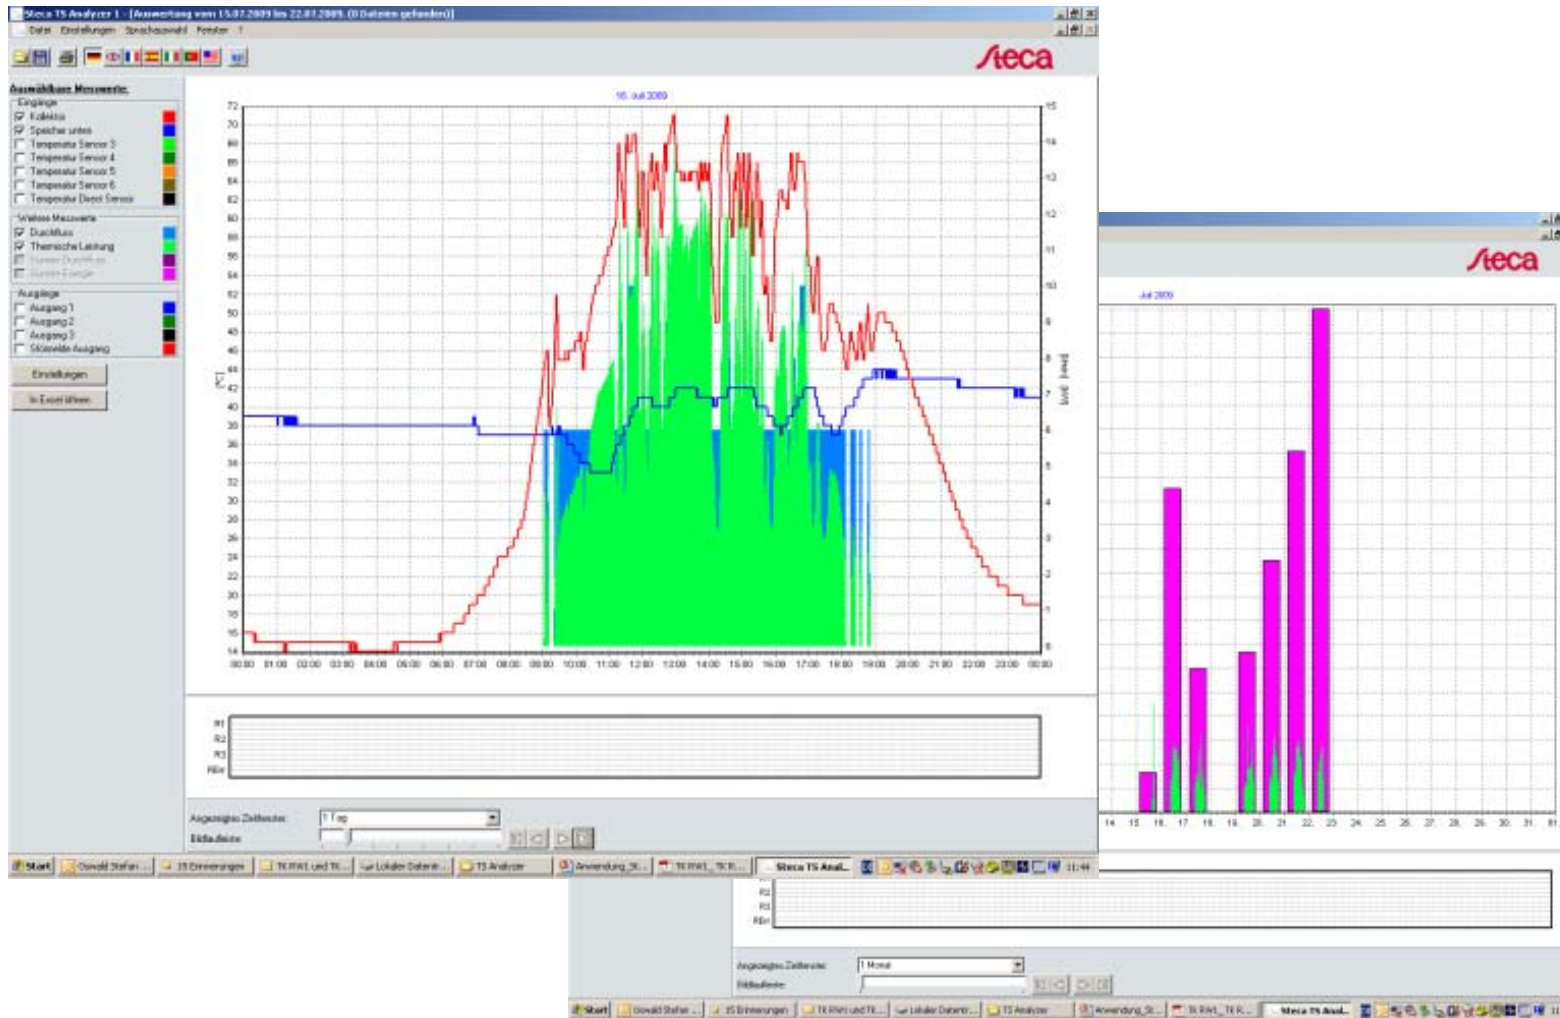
Steca TS Analyzer 1 - [Auswertung vom 15.07.2009 bis 22.07.2009. (8 Dateien gefunden)]
Datei Einstellungen Sprachauswahl Fenster ?

Steca

Auswählbare Messwerte:
Eingänge
Kollektor
Speicher unten
Temperatur Sensor 3
Temperatur Sensor 4
Temperatur Sensor 5
Temperatur Sensor 6
Temperatur Direct Sensor
Weitere Messwerte
Durchfluss
Thermische Leistung
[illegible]
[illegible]
Ausgänge
Ausgang 1
Ausgang 2
Ausgang 3
Störmelde Ausgang
Einstellungen
In Excel öffnen

16. Juli 2009

72 70 68 66 64 62 60 58 56 54 52 50 48 46 44 42 40 38 36 34 32 30 28 26 24 22 20 18 16 14
[°C]
15 14 13 12 11 10 9 8 7 6 5 4 3 2 1 0
[l/min] [kW]
00:00 01:00 02:00 03:00 04:00 05:00 06:00 07:00 08:00 09:00 10:00 11:00 12:00 13:00 14:00 15:00 16:00 17:00 18:00 19:00 20:00 21:00 22:00 23:00 00:00

R1
R2
R3
REm

Angezeigtes Zeitfenster: 1 Tag
Bildlaufleiste

Start | Oswald Stefan ... | 15 Erinnerungen | TK RW1 und TK... | Lokaler Datentr... | TS Analyzer | Anwendung_St... | TK RW1_TK R... | Steca TS Anal... | 11:44

Steca

Juli 2009

14. 15. 16. 17. 18. 19. 20. 21. 22. 23. 24. 25. 26. 27. 28. 29. 30. 31. 01.

R2
R3
REm

Angezeigtes Zeitfenster: 1 Monat
Bildlaufleiste

Start | Oswald Stefan ... | 15 Erinnerungen | TK RW1 und TK... | Lokaler Datentr... | TS Analyzer | Anwendung_St... | TK RW1_TK R... | Steca TS Anal...